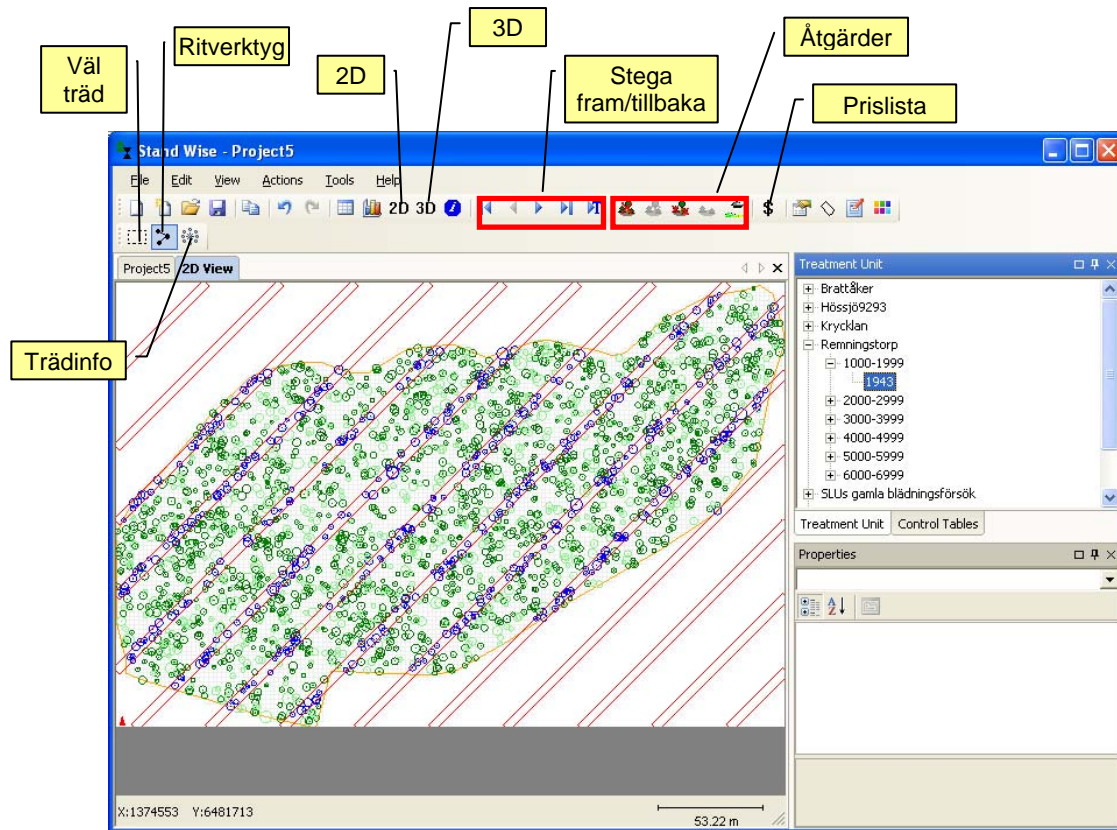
Väl träd

Ritverktyg

3D

2D

Stega fram/tillbaka

Åtgärder

Prislista

Stand Wise - Project5

File Edit View Actions Tools Help

2D 3D

$

Project5 2D View

Trädinfo

Treatment Unit

Brattåker
Hössjö9293
Krycklan
Remningstorp
1000-1999
1943
2000-2999
3000-3999
4000-4999
5000-5999
6000-6999
SLUs gamla blädningsförsök

Treatment Unit Control Tables

Properties

X:1374553 Y:6481713

53.22 m